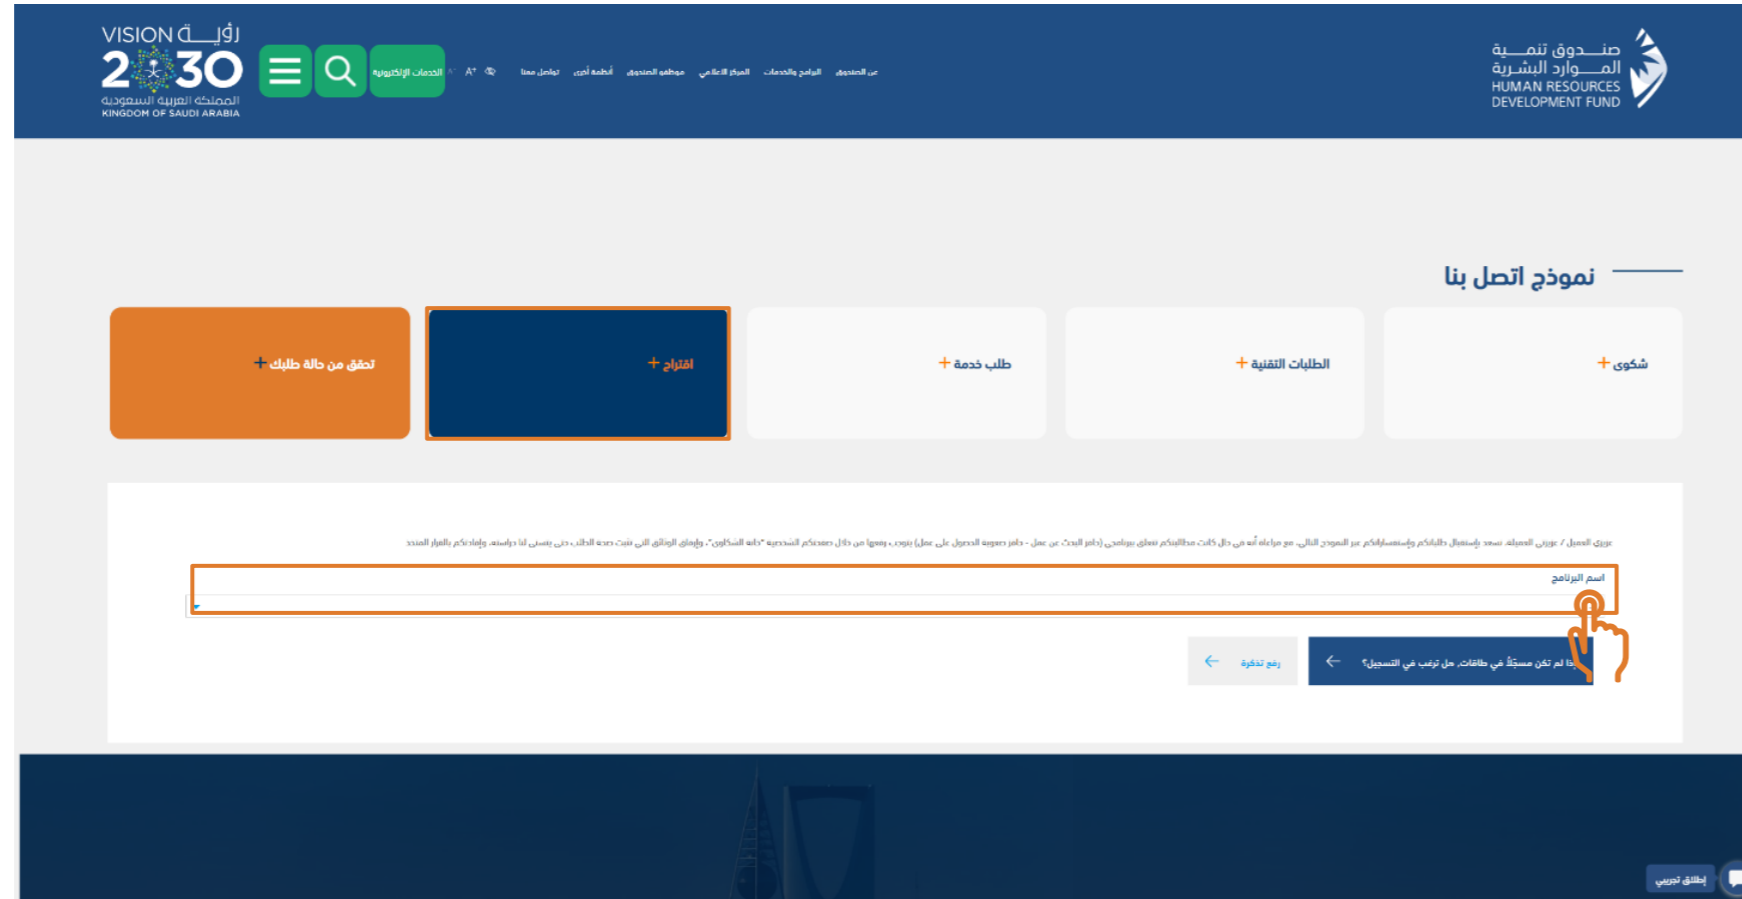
صندوق تنمية الموارد البشرية
HUMAN RESOURCES DEVELOPMENT FUND

عن الصندوق البرامج والخدمات المركز الاعلامي موظفو الصندوق أنظمة أخرى تواصل معنا

A⁺ A⁻ الخدمات الإلكترونية

VISION رؤية 2030 المملكة العربية السعودية KINGDOM OF SAUDI ARABIA

نموذج اتصل بنا

شكوى +

الطلبات التقنية +

طلب خدمة +

اقتراح +

تحقق من حالة طلبك +

عزيزي العميل / عزيزي العميلة، نسعد باستقبال طلباتكم واستفساراتكم عبر النموذج التالي مع مراعاة أنه في حال كانت مطالبتكم تتعلق ببرنامج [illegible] نأمل منكم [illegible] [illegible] "خانة الشكاوى". وإرفاق الوثائق التي تثبت صحة الطلب، حتى يتسنى لنا دراسته، وإفادتكم بالقرار المتخذ

اسم البرنامج

إذا لم تكن مسجلاً في طاقات، هل ترغب في التسجيل؟

رفع تذكرة

إطلاق تجريبي